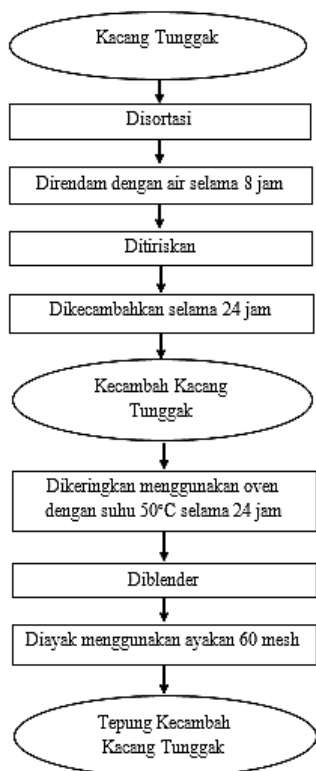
Kacang Tunggak

Disortasi

Direndam dengan air selama 8 jam

Ditiriskan

Dikecambahkan selama 24 jam

Kecambah Kacang Tunggak

Dikeringkan menggunakan oven dengan suhu 50°C selama 24 jam

Diblender

Diayak menggunakan ayakan 60 mesh

Tepung Kecambah Kacang Tunggak